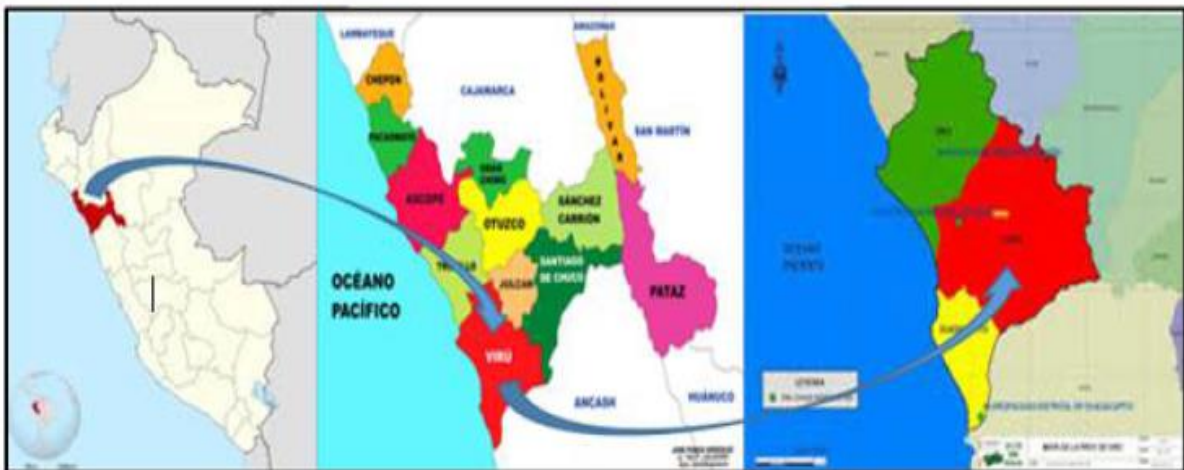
LAMBAYEQUE
AMAZONAS
CHEPÉN
CAJAMARCA
BOLÍVAR
PACASMAYO
SAN MARTÍN
GRAN CHIMÚ
ASCOPE
SÁNCHEZ CARRIÓN
OTUZCO
TRUJILLO
JULCÁN
SANTIAGO DE CHUCO
OCÉANO PACÍFICO
PATAZ
VIRÚ
ANCASH
HUÁNUCO
OCEANO PACIFICO
LEYENDA
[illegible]